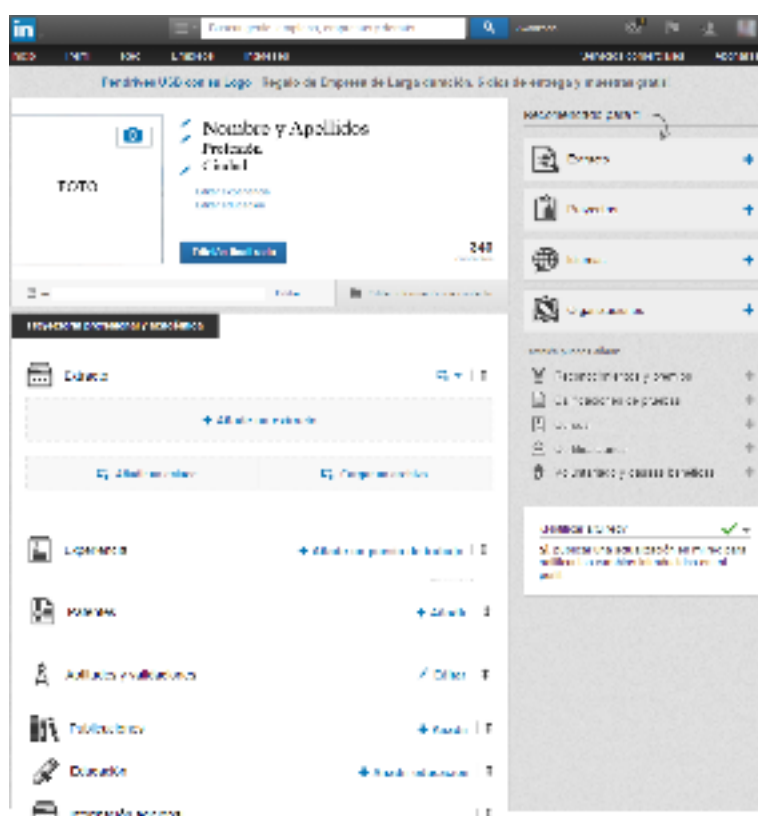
in

Pendrives USB con su Logo · Regalo de Empresa de Larga duración. Éxitos de entrega y muestras gratis

FOTO

Nombre y Apellidos
Profesión
Ciudad

Editar tu Perfil

248

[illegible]

Extracto

+ Añadir un extracto

Experiencia

+ Añadir una puesta de trabajo

Patentes

+ Añadir

Aptitudes y validaciones

Editar

Publicaciones

+ Añadir

Educación

Proyecto

Premios

Idiomas

Organizaciones

Reconocimientos y premios

Publicaciones de proyectos

Cursos

Voluntariado y causas benéficas